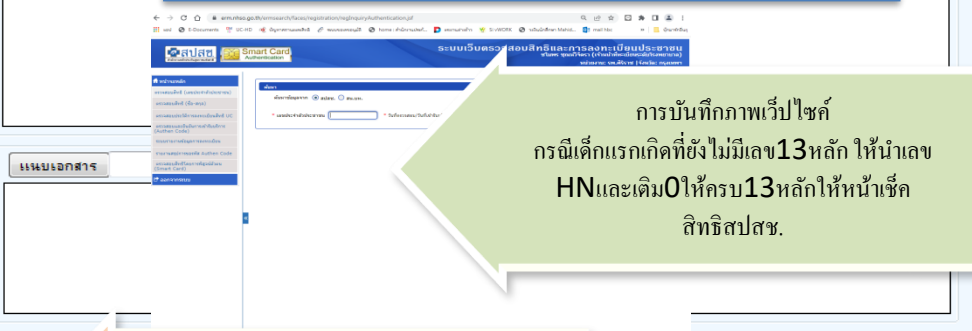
← → C ⌂ ๏ srm.nhso.go.th/srmsearch/faces/registration/regInquiry/Authentication.jsf

สปสช Smart Card Authentication

ระบบเว็บตรวจสอบสิทธิและการลงทะเบียนประชาชน

หน้าหลัก

แนบเอกสาร

การบันทึกภาพเว็บไซค์
กรณีเด็กแรกเกิดที่ยังไม่มีเลข13หลัก ให้นำเลข HNและเติม0ให้ครบ13หลักให้หน้าเช็คสิทธิสปสช.